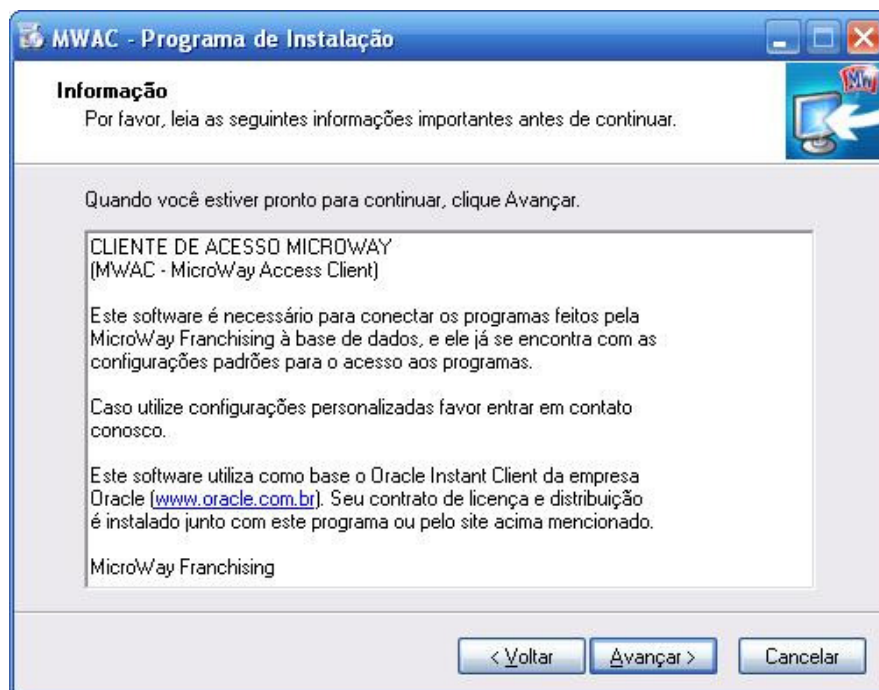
MWAC - Programa de Instalação

Informação
Por favor, leia as seguintes informações importantes antes de continuar.

MW

Quando você estiver pronto para continuar, clique Avançar.

CLIENTE DE ACESSO MICROWAY
(MWAC - MicroWay Access Client)

Este software é necessário para conectar os programas feitos pela MicroWay Franchising à base de dados, e ele já se encontra com as configurações padrões para o acesso aos programas.

Caso utilize configurações personalizadas favor entrar em contato conosco.

Este software utiliza como base o Oracle Instant Client da empresa Oracle (www.oracle.com.br). Seu contrato de licença e distribuição é instalado junto com este programa ou pelo site acima mencionado.

MicroWay Franchising

< Voltar | Avançar > | Cancelar